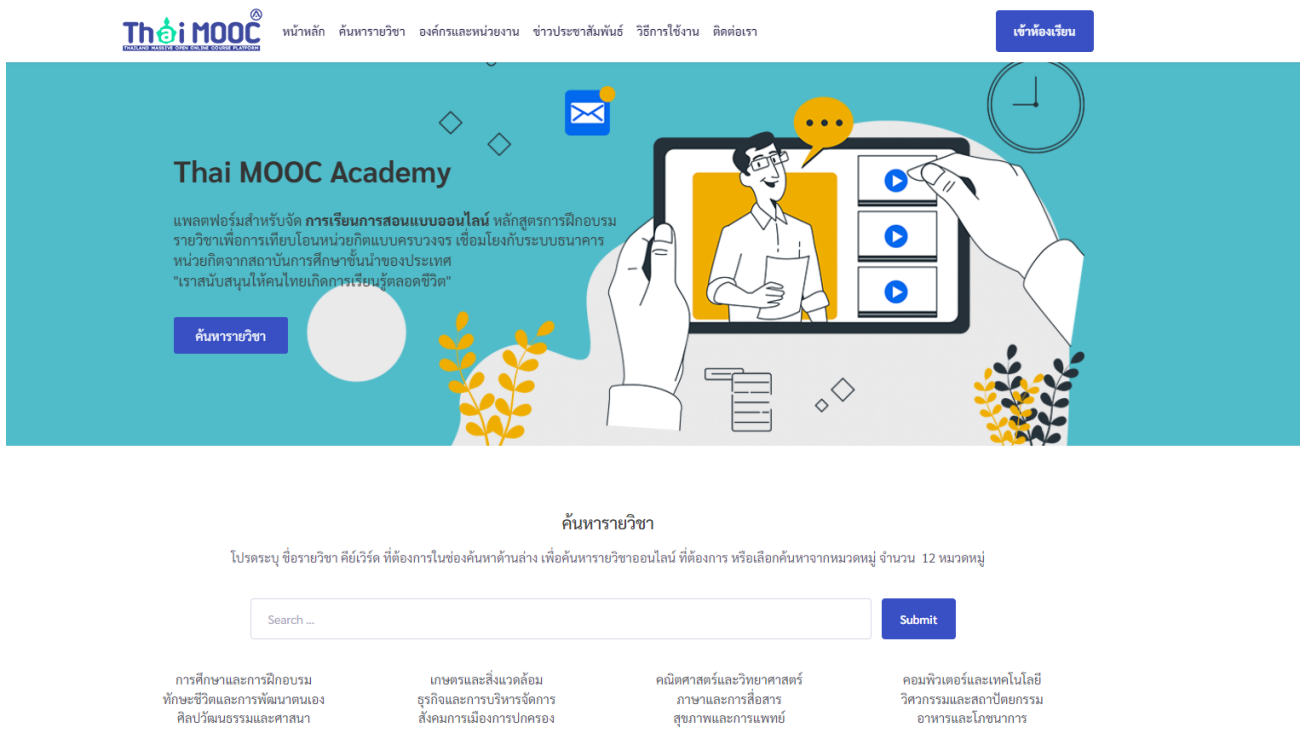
Thai MOOC
THAILAND MASSIVE OPEN ONLINE COURSE PLATFORM

หน้าหลัก ค้นหารายวิชา องค์กรและหน่วยงาน ข่าวประชาสัมพันธ์ วิธีการใช้งาน ติดต่อเรา

เข้าห้องเรียน

Thai MOOC Academy

แพลตฟอร์มสำหรับจัด **การเรียนการสอนแบบออนไลน์** หลักสูตรการฝึกอบรม รายวิชาเพื่อการเทียบโอนหน่วยกิตแบบครบวงจร เชื่อมโยงกับระบบธนาคารหน่วยกิตจากสถาบันการศึกษาชั้นนำของประเทศ "เราสนับสนุนให้คนไทยเกิดการเรียนรู้ตลอดชีวิต"

ค้นหารายวิชา

ค้นหารายวิชา

โปรดระบุ ชื่อรายวิชา คีย์เวิร์ด ที่ต้องการในช่องค้นหาด้านล่าง เพื่อค้นหารายวิชาออนไลน์ ที่ต้องการ หรือเลือกค้นหาจากหมวดหมู่ จำนวน 12 หมวดหมู่

Search ...

Submit

การศึกษาและการฝึกอบรม
ทักษะชีวิตและการพัฒนาตนเอง
ศิลปวัฒนธรรมและศาสนา

เกษตรและสิ่งแวดล้อม
ธุรกิจและการบริหารจัดการ
สังคมการเมืองการปกครอง

คณิตศาสตร์และวิทยาศาสตร์
ภาษาและการสื่อสาร
สุขภาพและการแพทย์

คอมพิวเตอร์และเทคโนโลยี
วิศวกรรมและสถาปัตยกรรม
อาหารและโภชนาการ